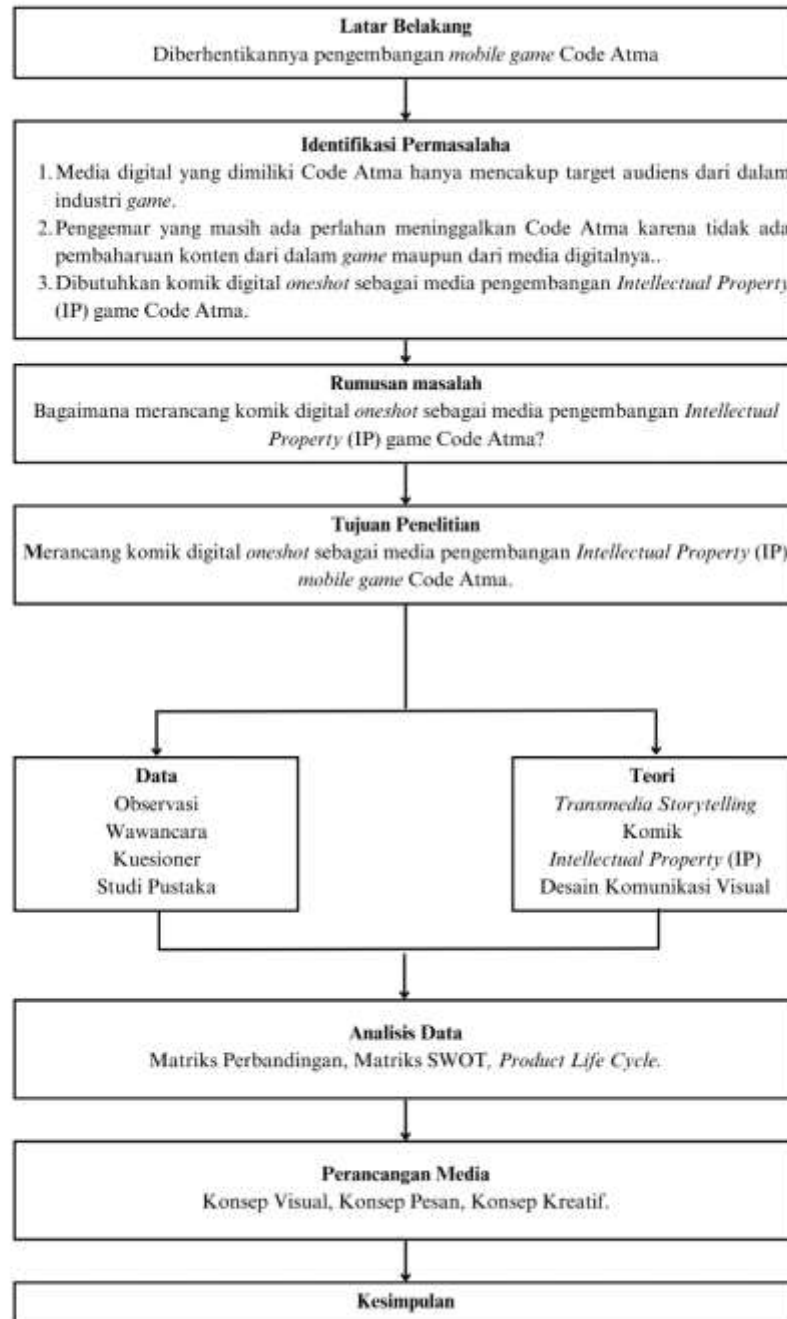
Latar Belakang
Diberhentikannya pengembangan *mobile game* Code Atma

Identifikasi Permasalaha
1. Media digital yang dimiliki Code Atma hanya mencakup target audiens dari dalam industri *game*.
2. Penggemar yang masih ada perlahan meninggalkan Code Atma karena tidak ada pembaharuan konten dari dalam *game* maupun dari media digitalnya..
3. Dibutuhkan komik digital *oneshot* sebagai media pengembangan *Intellectual Property* (IP) game Code Atma.

Rumusan masalah
Bagaimana merancang komik digital *oneshot* sebagai media pengembangan *Intellectual Property* (IP) game Code Atma?

Tujuan Penelitian
Merancang komik digital *oneshot* sebagai media pengembangan *Intellectual Property* (IP) *mobile game* Code Atma.

Data
Observasi
Wawancara
Kuesioner
Studi Pustaka

Teori
*Transmedia Storytelling*
Komik
*Intellectual Property* (IP)
Desain Komunikasi Visual

Analisis Data
Matriks Perbandingan, Matriks SWOT, *Product Life Cycle.*

Perancangan Media
Konsep Visual, Konsep Pesan, Konsep Kreatif.

Kesimpulan